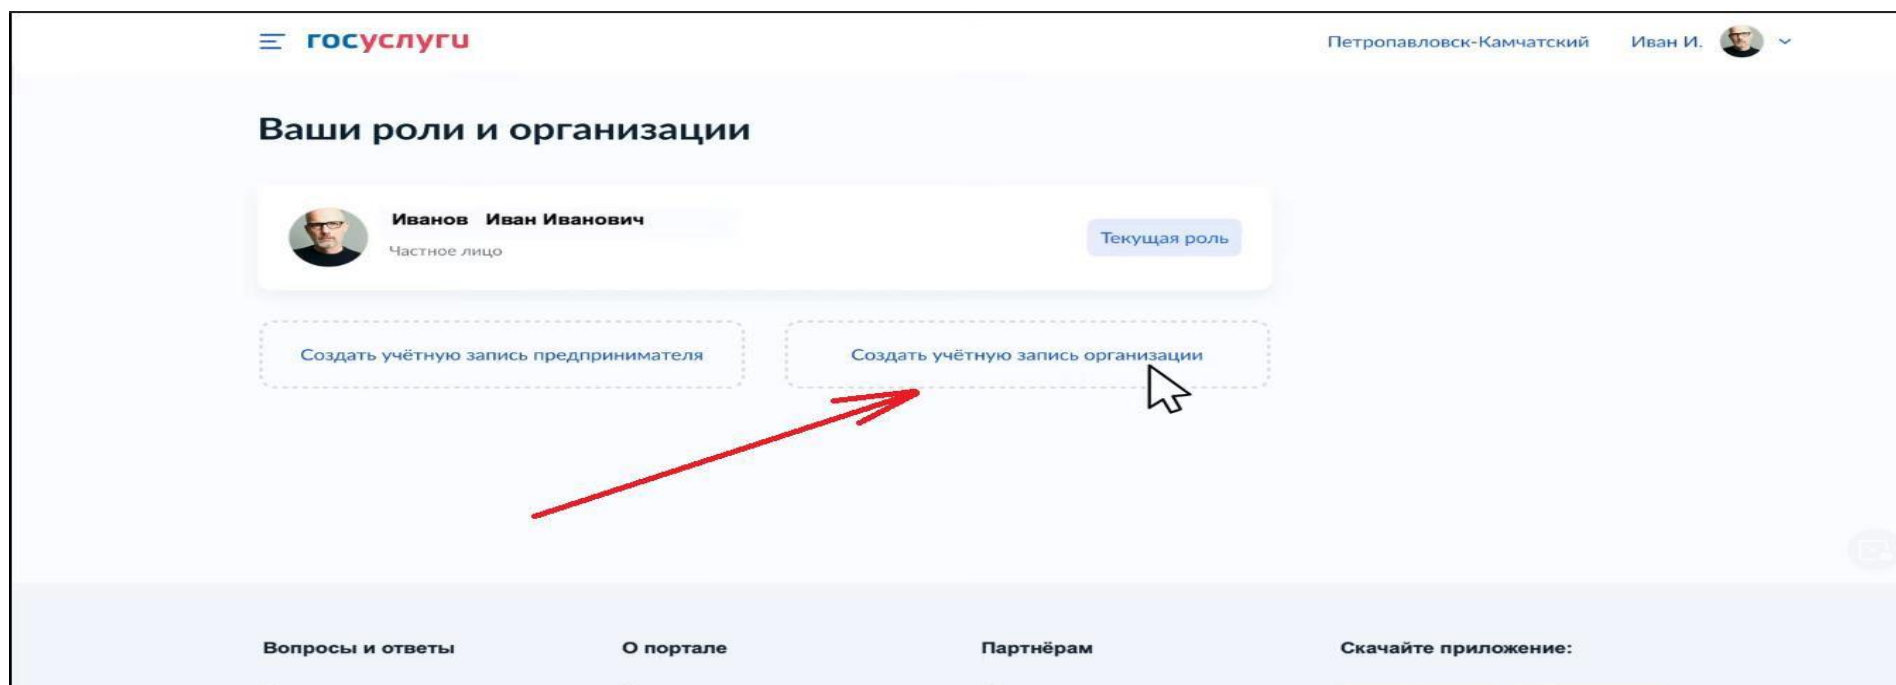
госуслуги

Петропавловск-Камчатский Иван И.

Ваши роли и организации

Иванов Иван Иванович
Частное лицо

Текущая роль

Создать учётную запись предпринимателя

Создать учётную запись организации

Вопросы и ответы

О портале

Партнёрам

Скачайте приложение: